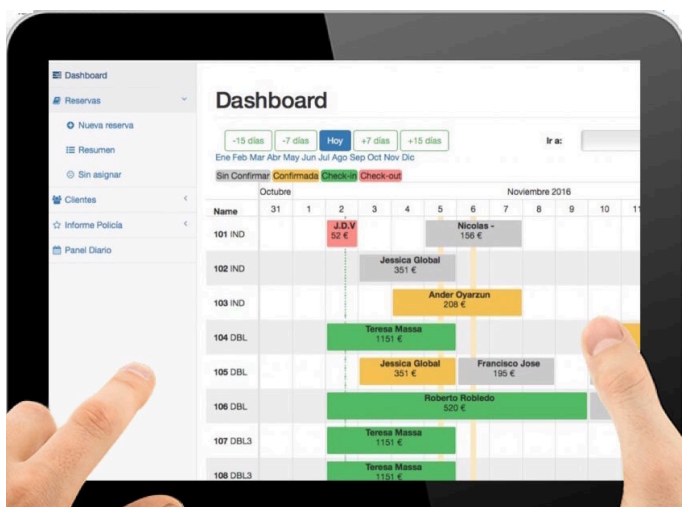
Dashboard
Reservas
Nueva reserva
Resumen
Sin asignar
Clientes
Informe Policía
Panel Diario

Dashboard

-15 días | -7 días | Hoy | +7 días | +15 días

Ir a:

Ene Feb Mar Abr May Jun Jul Ago Sep Oct Nov Dic

Sin Confirmar | Confirmada | Check-in | Check-out

| | Octubre | | | | | | Noviembre 2016 | | | | | |
|---|---|---|---|---|---|---|---|---|---|---|---|---|
| Name | 31 | 1 | 2 | 3 | 4 | 5 | 6 | 7 | 8 | 9 | 10 | 11 |
| 101 IND | | | J.D.V 52 € | | | Nicolas - 156 € | | | | | | |
| 102 IND | | | | Jessica Global 351 € | | | | | | | | |
| 103 IND | | | | | Ander Oyarzun 208 € | | | | | | | |
| 104 DBL | | | Teresa Massa 1151 € | | | | | | | | | |
| 105 DBL | | | | Jessica Global 351 € | | Francisco Jose 195 € | | | | | | |
| 106 DBL | | | Roberto Robledo 520 € | | | | | | | | | |
| 107 DBL3 | | | Teresa Massa 1151 € | | | | | | | | | |
| 108 DBL3 | | | Teresa Massa 1151 € | | | | | | | | | |